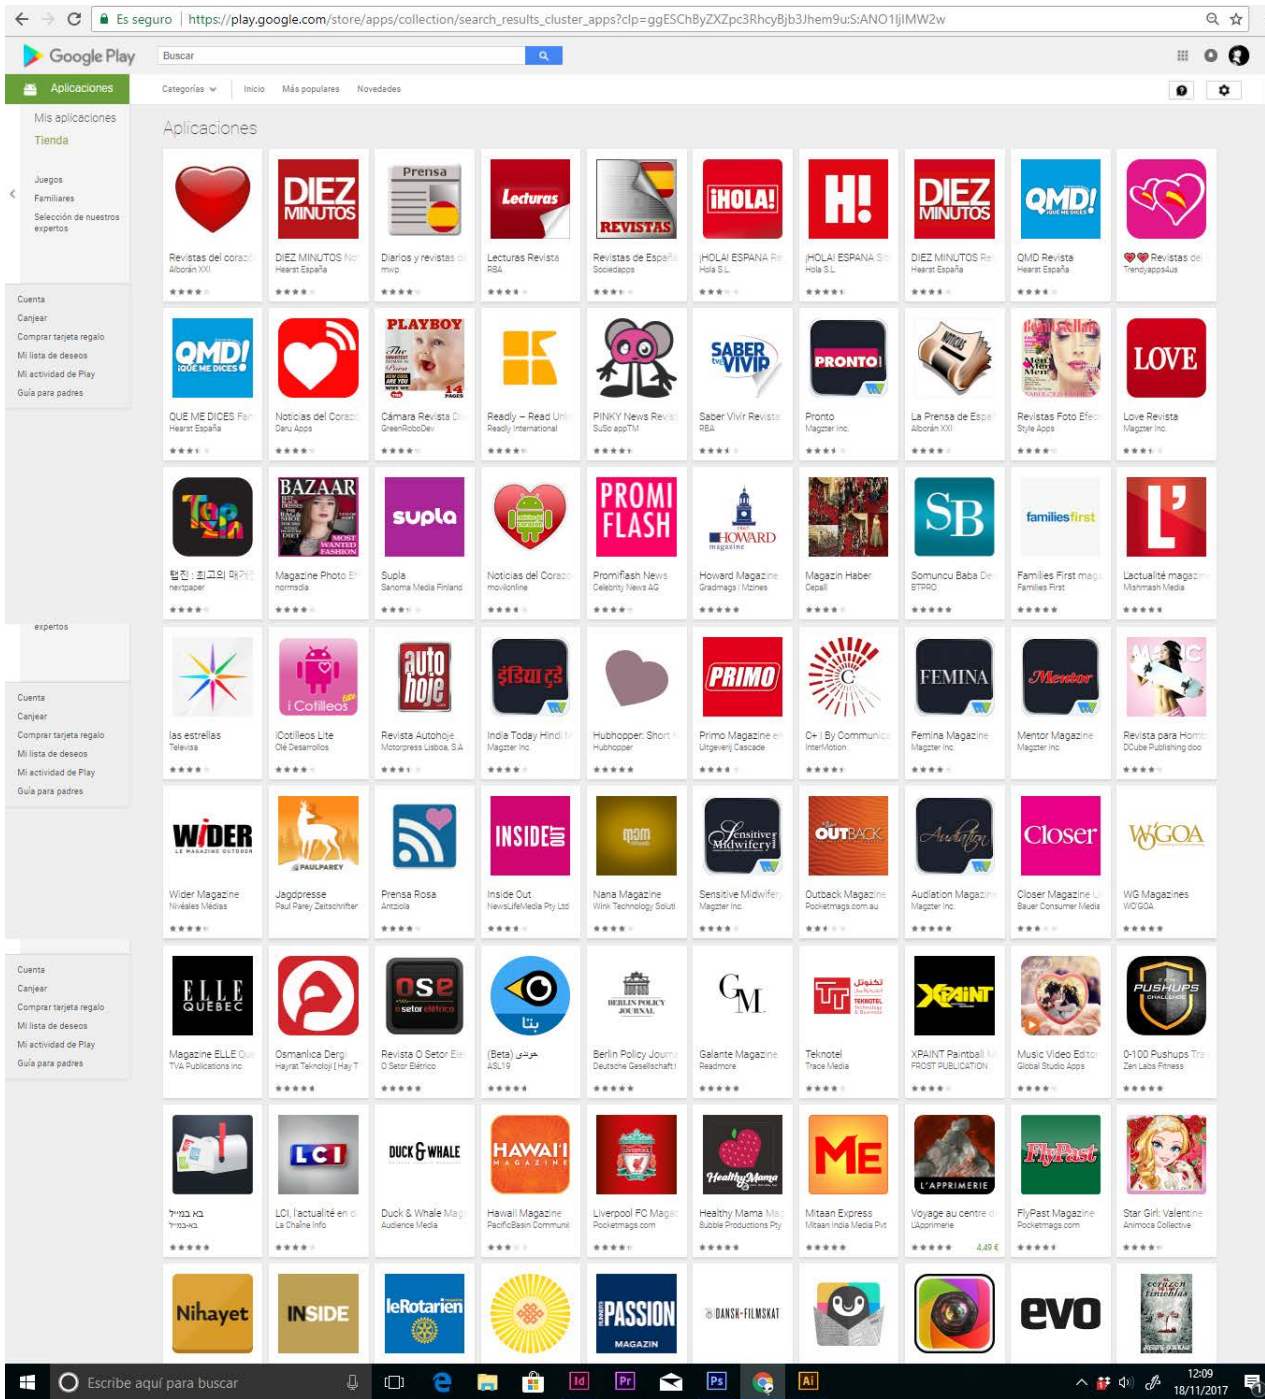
Es seguro | https://play.google.com/store/apps/collection/search_results_cluster_apps?clp=ggESChByZXZpc3RhcyBjb3Jhem9u:S:ANO1ljIMW2w

Google Play

Buscar

Aplicaciones

Categorías | Inicio | Más populares | Novedades

Mis aplicaciones
Tienda

Juegos
Familiares
Selección de nuestros expertos

Cuenta
Canjear
Comprar tarjeta regalo
Mi lista de deseos
Mi actividad de Play
Guía para padres

Aplicaciones

Revistas del corazón
Alborán XXI

DIEZ MINUTOS
Hearst España

Diarios y revistas
mwp

Lecturas Revista
RBA

Revistas de España
Sociedapps

¡HOLA! ESPAÑA
Hola S.L.

¡HOLA! ESPAÑA
Hola S.L.

DIEZ MINUTOS
Hearst España

QMD Revista
Hearst España

Revistas de
Trendyapps4us

QUE ME DICES
Hearst España

Noticias del Corazón
Daru Apps

Cámara Revista
GreenRoboDev

Readly – Read Un
Readly International

PINKY News Revis
SuSo appTM

Saber Vivir Revista
RBA

Pronto
Magzter Inc.

La Prensa de España
Alborán XXI

Revistas Foto Efec
Style Apps

Love Revista
Magzter Inc.

탭진 : 최고의 매거진
nextpaper

Magazine Photo
normsdia

Supla
Sanoma Media Finland

Noticias del Corazón
movilonline

Promiflash News
Celebrity News AG

Howard Magazine
Gradmags | Mzines

Magazin Haber
Cepali

Somuncu Baba De
BTPRO

Families First mag
Families First

Lactualité magazine
Mishmash Media

las estrellas
Televisa

iCotilleos Lite
Olé Desarrollos

Revista Autohoje
Motorpress Lisboa, S.A.

India Today Hindi
Magzter Inc.

Hubhopper: Short
Hubhopper

Primo Magazine
Uitgeverij Cascade

C+ | By Communic
InterMotion

Femina Magazine
Magzter Inc.

Mentor Magazine
Magzter Inc.

Revista para Homb
DCube Publishing doo

Wider Magazine
Nivéales Médias

Jagdpresse
Paul Parey Zeitschriften

Prensa Rosa
Antziola

Inside Out
NewsLifeMedia Pty Ltd

Nana Magazine
Wink Technology Soluti

Sensitive Midwifery
Magzter Inc.

Outback Magazine
Pocketmags.com.au

Audiation Magazine
Magzter Inc.

Closer Magazine
Bauer Consumer Media

WG Magazines
WGOA

Magazine ELLE Qu
TVA Publications inc

Osmanlıca Dergi
Hayrat Teknoloji | Hay T

Revista O Setor Elé
O Setor Elétrico

(Beta) خوش
ASL19

Berlin Policy Journ
Deutsche Gesellschaft

Galante Magazine
Readmore

Teknotel
Trace Media

XPAINT Paintball
FROST PUBLICATION

Music Video Editor
Global Studio Apps

0-100 Pushups Tra
Zen Labs Fitness

בא במייל
בא-במייל

LCI, l'actualité en
La Chaîne Info

Duck & Whale Mag
Audience Media

Hawaii Magazine
PacificBasin Communi

Liverpool FC Mag
Pocketmags.com

Healthy Mama Ma
Bubble Productions Pty

Mitaan Express
Mitaan India Media Pvt

Voyage au centre
L'Apprimerie
4,49 €

FlyPast Magazine
Pocketmags.com

Star Girl: Valentine
Animoca Collective

Nihayet
INSIDE
leRotarien
PASSION MAGAZIN
DANSK-FILMSKAT
evo

Escribe aquí para buscar
12:09
18/11/2017